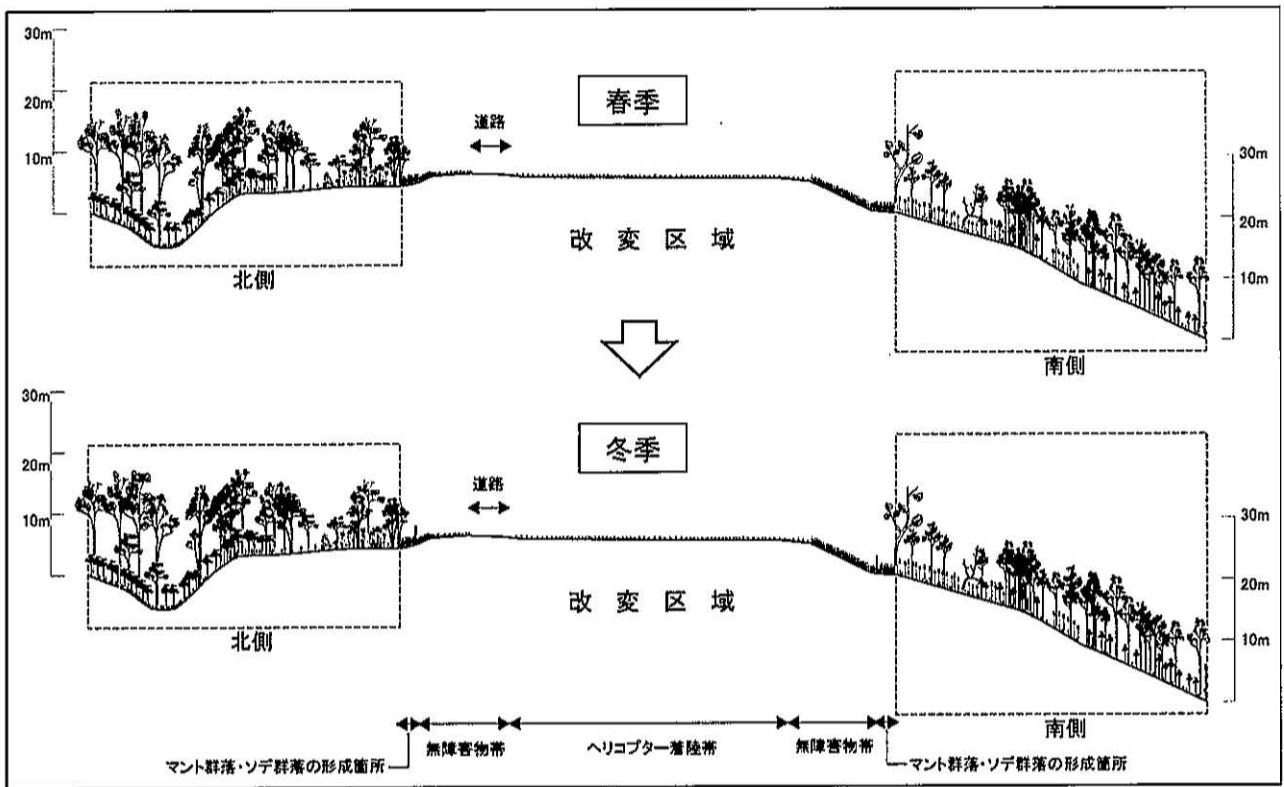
30m
20m
10m

春季

道路

改 変 区 域

北側

30m
20m
10m

南側

30m
20m
10m

冬季

道路

改 変 区 域

北側

30m
20m
10m

南側

マント群落・ソデ群落の形成箇所
無障害物帯
ヘリコプター着陸帯
無障害物帯
マント群落・ソデ群落の形成箇所